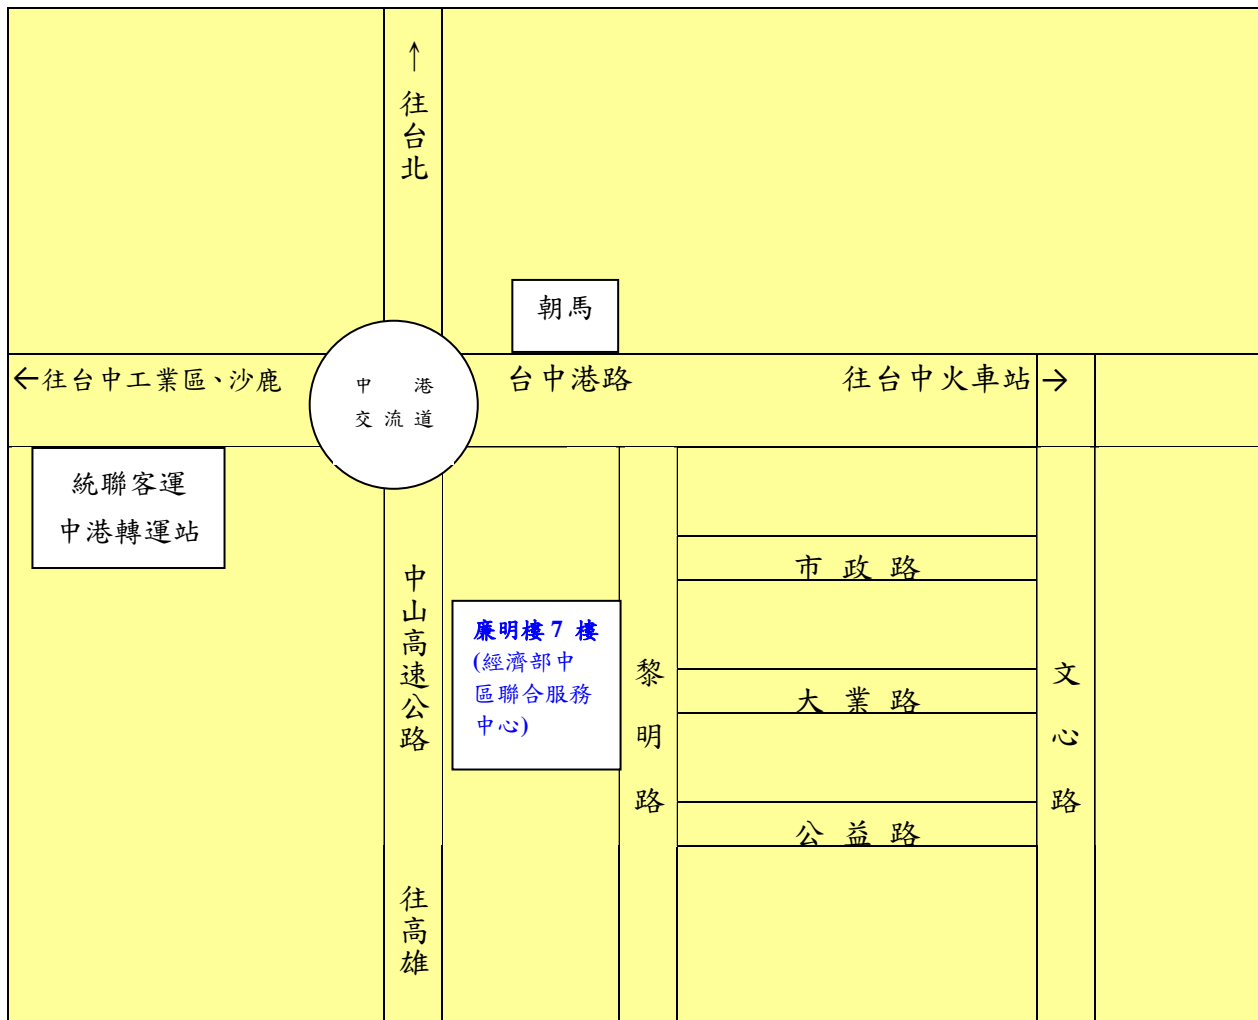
↑
往
台
北

朝馬

←往台中工業區、沙鹿

中 港
交 流 道

台中港路

往台中火車站→

統聯客運
中港轉運站

中
山
高
速
公
路

廉明樓 7 樓
(經濟部中區聯合服務中心)

黎
明
路

市 政 路

大 業 路

公 益 路

文
心
路

往
高
雄